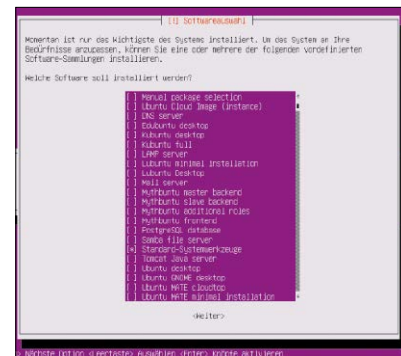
[!] Softwareauswahl

Momentan ist nur das Wichtigste des Systems installiert. Um das System an Ihre Bedürfnisse anzupassen, können Sie eine oder mehrere der folgenden vordefinierten Software-Sammlungen installieren.

Welche Software soll installiert werden?

[ ] Manual package selection
[ ] Ubuntu Cloud Image (instance)
[ ] DNS server
[ ] Edubuntu desktop
[ ] Kubuntu desktop
[ ] Kubuntu full
[ ] LAMP server
[ ] Lubuntu minimal installation
[ ] Lubuntu Desktop
[ ] Mail server
[ ] Mythbuntu master backend
[ ] Mythbuntu slave backend
[ ] Mythbuntu additional roles
[ ] Mythbuntu frontend
[ ] PostgreSQL database
[ ] Samba file server
[*] Standard-Systemwerkzeuge
[ ] Tomcat Java server
[ ] Ubuntu desktop
[ ] Ubuntu GNOME desktop
[ ] Ubuntu MATE cloudtop
[ ] Ubuntu MATE minimal installation

<Weiter>

<Tab> nächste Option; <Leertaste> auswählen; <Enter> Knöpfe aktivieren